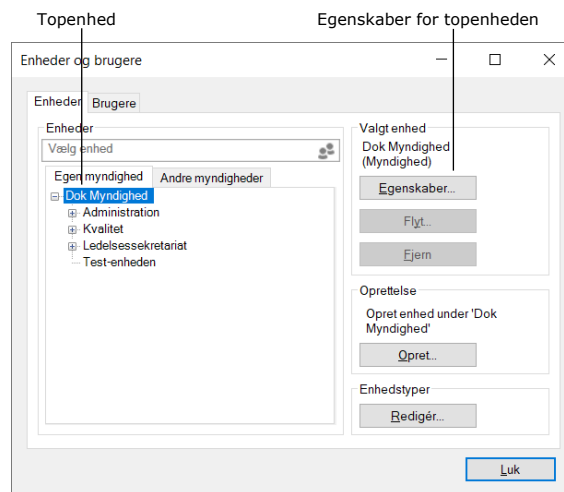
Topenhed

Egenskaber for topenheden

Enheder og brugere

Enheder Brugere

Enheder

Vælg enhed

Egen myndighed Andre myndigheder

Dok Myndighed
Administration
Kvalitet
Ledelsessekretariat
Test-enheden

Valgt enhed

Dok Myndighed (Myndighed)

Egenskaber...

Flyt...

Fjern

Oprettelse

Opret enhed under 'Dok Myndighed'

Opret...

Enhedstyper

Redigér...

Luk